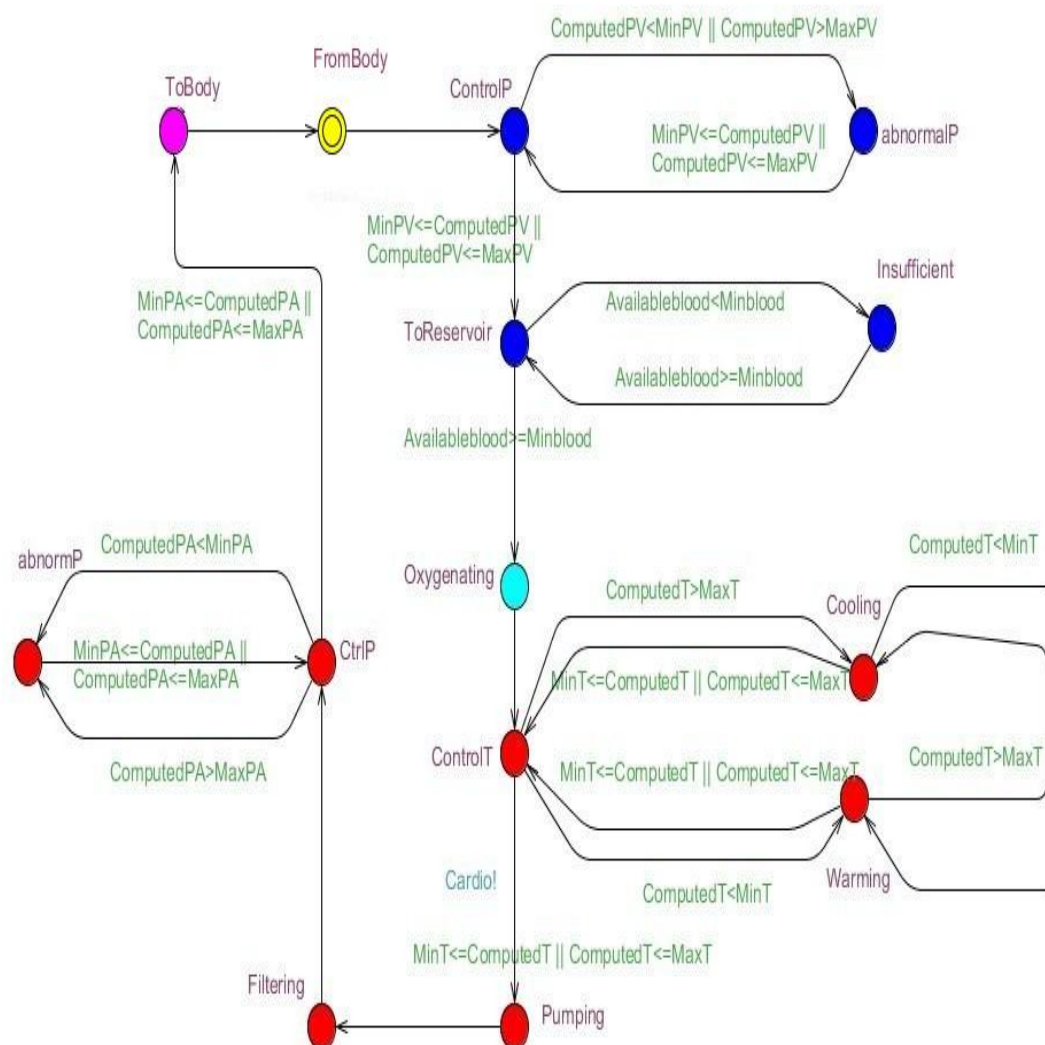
ComputedPV<MinPV || ComputedPV>MaxPV

ToBody

FromBody

ControlP

MinPV<=ComputedPV || ComputedPV<=MaxPV

abnormalP

MinPV<=ComputedPV || ComputedPV<=MaxPV

Insufficient

MinPA<=ComputedPA || ComputedPA<=MaxPA

Availableblood<Minblood

ToReservoir

Availableblood>=Minblood

Availableblood>=Minblood

ComputedT<MinT

abnormP

ComputedPA<MinPA

Oxygenating

ComputedT>MaxT

Cooling

MinPA<=ComputedPA || ComputedPA<=MaxPA

CtrlP

MinT<=ComputedT || ComputedT<=MaxT

ControlT

MinT<=ComputedT || ComputedT<=MaxT

ComputedT>MaxT

ComputedPA>MaxPA

Cardio!

ComputedT<MinT

Warming

MinT<=ComputedT || ComputedT<=MaxT

Filtering

Pumping